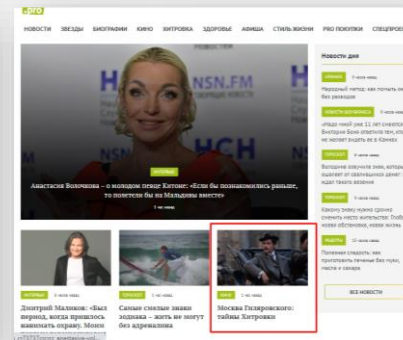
.pro

НОВОСТИ ЗВЕЗДЫ БИОГРАФИИ КИНО ХИТРОВКА ЗДОРОВЬЕ АФИША СТИЛЬ ЖИЗНИ PRO ПОКУПКИ СПЕЦПРОЕ

NSN.FM

ИНТЕРВЬЮ

Анастасия Волочкова – о молодом певце Китоне: «Если бы познакомились раньше, то полетели бы на Мальдивы вместе»

1 час назад

Новости дня

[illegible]

Народный метод: как победить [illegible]

НОВОСТИ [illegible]

«Наш новый уже 11 лет снимается» Виктория Боня ответила тем, кто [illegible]

ГОРОСКОП

Вечернее хаксине уже, личность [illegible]

ГОРОСКОП

Не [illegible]

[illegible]

Какому знаку нужно срочно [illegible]

РЕЦЕПТЫ

Полезная сладость: как приготовить печенье без муки, масла и сахара

ВСЕ НОВОСТИ

ИНТЕРВЬЮ 1 час назад

Дмитрий Маликов: «Был период, когда пришлось нанимать охрану. Мои

ГОРОСКОП 1 час назад

Самые смелые знаки зодиака – жить не могут без адреналина

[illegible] 1 час назад

Москва Гиляровского: тайны Хитровки

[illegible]